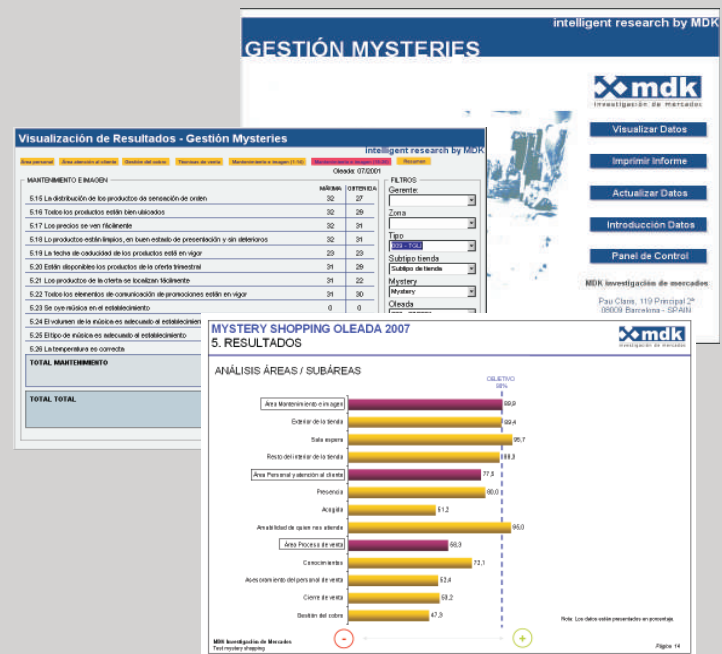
intelligent research by MDK

GESTIÓN MYSTERIES

mdk
investigación de mercados

Visualizar Datos

Imprimir Informe

Actualizar Datos

Introducción Datos

Panel de Control

MDK investigación de mercados

Pau Claris, 119 Principal 2ª
08009 Barcelona - SPAIN

Visualización de Resultados - Gestión Mysteries

intelligent research by MDK

Área personal | Área atención al cliente | Gestión del cobro | Técnicas de venta | Mantenimiento e imagen (1-14) | Mantenimiento e imagen (15-26) | Resumen

Oleada: 07/2001

MANTENIMIENTO E IMAGEN

| | MÁXIMA | OBTENIDA |
|---|---|---|
| 5.15 La distribución de los productos da sensación de orden | 32 | 27 |
| 5.16 Todos los productos están bien ubicados | 32 | 29 |
| 5.17 Los precios se ven fácilmente | 32 | 31 |
| 5.18 Lo productos están limpios, en buen estado de presentación y sin deterioros | 32 | 31 |
| 5.19 La fecha de caducidad de los productos está en vigor | 23 | 23 |
| 5.20 Están disponibles los productos de la oferta trimestral | 31 | 28 |
| 5.21 Los productos de la oferta se localizan fácilmente | 31 | 22 |
| 5.22 Todos los elementos de comunicación de promociones están en vigor | 31 | 30 |
| 5.23 Se oye música en el establecimiento | 0 | 0 |
| 5.24 El volumen de la música es adecuado al establecimiento | | |
| 5.25 El tipo de música es adecuado al establecimiento | | |
| 5.26 La temperatura es correcta | | |

TOTAL MANTENIMIENTO

TOTAL TOTAL

FILTROS
Gerente
Zona
Tipo
009 - TOL
Subtipo tienda
Subtipo de tienda
Mystery
Mystery
Oleada

MYSTERY SHOPPING OLEADA 2007
5. RESULTADOS

mdk
investigación de mercados

ANÁLISIS ÁREAS / SUBÁREAS

OBJETIVO
88%

Área Mantenimiento e imagen 89,9
Exterior de la tienda 89,4
Sala espera 95,7
Resto del interior de la tienda 88,3
Área Personal y atención al cliente 77,8
Presencia 80,0
Acogida 51,2
Amabilidad de quien nos atiende 95,0
Área Proceso de venta 58,3
Conocimientos 72,1
Asesoramiento del personal de venta 52,4
Cierre de venta 53,2
Gestión del cobro 47,3

Nota: Los datos están presentados en porcentaje

-
+

MDK Investigación de Mercados
Test mystery shopping

Página 14